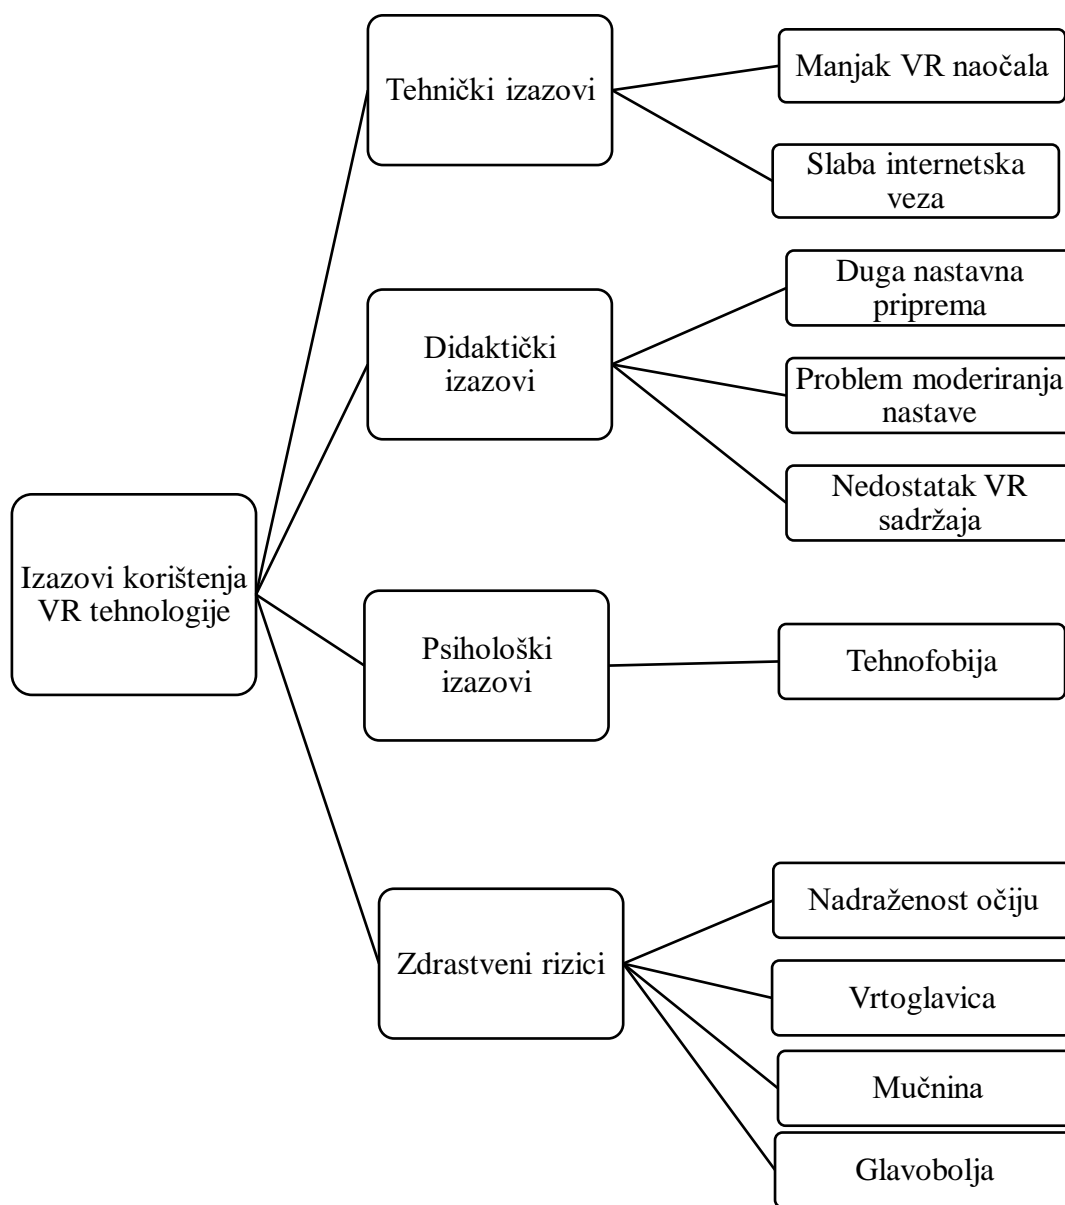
Izazovi korištenja VR tehnologije

Tehnički izazovi

Manjak VR naočala

Slaba internetska veza

Didaktički izazovi

Duga nastavna priprema

Problem moderiranja nastave

Nedostatak VR sadržaja

Psihološki izazovi

Tehnofobija

Zdrastveni rizici

Nadraženost očiju

Vrtoglavica

Mučnina

Glavobolja